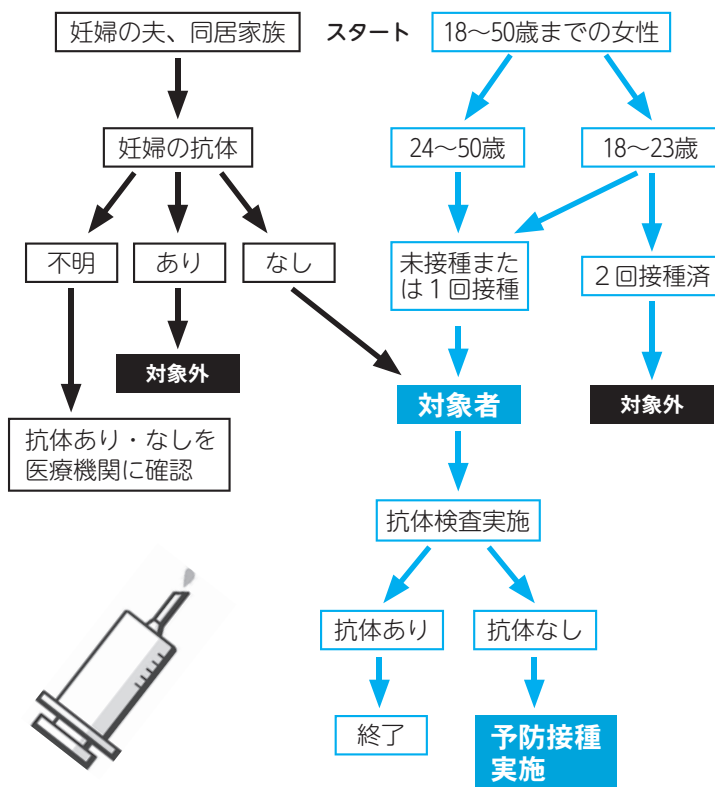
妊婦の夫、同居家族

スタート

18～50歳までの女性

妊婦の抗体

24～50歳

18～23歳

不明

あり

なし

未接種または１回接種

２回接種済

対象外

対象者

対象外

抗体あり・なしを医療機関に確認

抗体検査実施

抗体あり

抗体なし

終了

予防接種実施